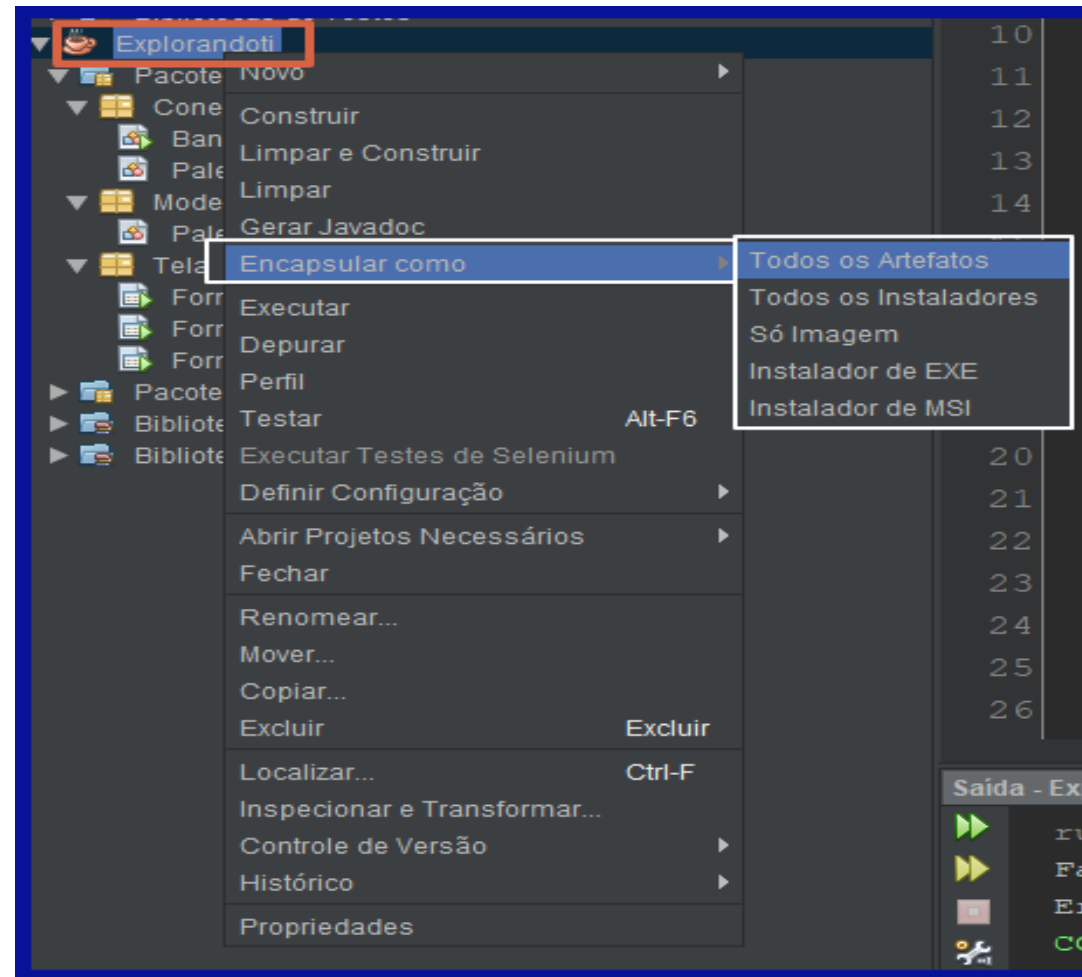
Explorandoti
Pacote
Cone
Ban
Pale
Mode
Pale
Tela
Forr
Forr
Forr
Pacote
Bibliote
Bibliote

Novo
Construir
Limpar e Construir
Limpar
Gerar Javadoc
Encapsular como
Executar
Depurar
Perfil
Testar Alt-F6
Executar Testes de Selenium
Definir Configuração
Abrir Projetos Necessários
Fechar
Renomear...
Mover...
Copiar...
Excluir Excluir
Localizar... Ctrl-F
Inspecionar e Transformar...
Controle de Versão
Histórico
Propriedades

Todos os Artefatos
Todos os Instaladores
Só Imagem
Instalador de EXE
Instalador de MSI

10
11
12
13
14
20
21
22
23
24
25
26

Saída - Ex
ru
Fa
Er
CO